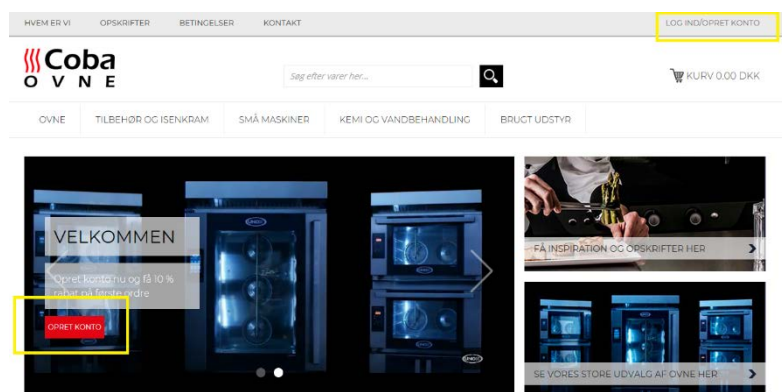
HVEM ER VI OPSKRIFTER BETINGELSER KONTAKT

LOG IND/OPRET KONTO

Coba
OVNE

Søg efter varer her...

KURV 0.00 DKK

OVNE TILBEHØR OG ISENKRAM SMÅ MASKINER KEMI OG VANDBEHANDLING BRUGT UDSTYR

VELKOMMEN

Opret konto nu og få 10 % rabat på første ordre

OPRET KONTO

FÅ INSPIRATION OG OPSKRIFTER HER

SE VORES STORE UDVALG AF OVNE HER